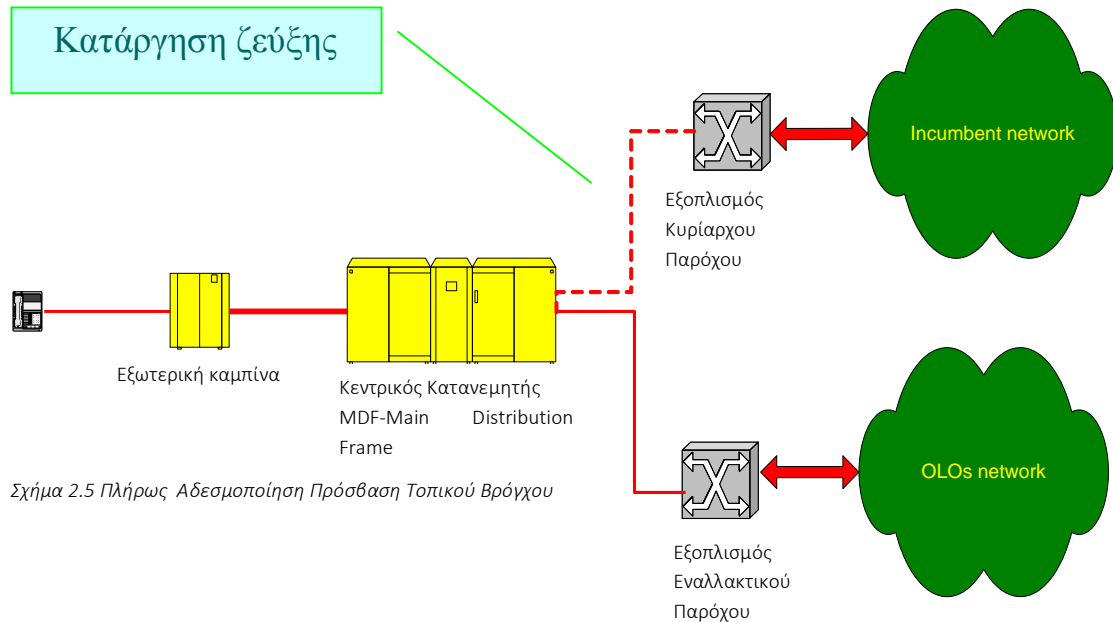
Κατάργηση ζεύξης

Incumbent network

Εξοπλισμός Κυρίαρχου Παρόχου

Εξωτερική καμπίνα

Κεντρικός Κατανεμητής MDF-Main Distribution Frame

OLOs network

Σχήμα 2.5 Πλήρως Αδεσμοποίηση Πρόσβαση Τοπικού Βρόγχου

Εξοπλισμός Εναλλακτικού Παρόχου